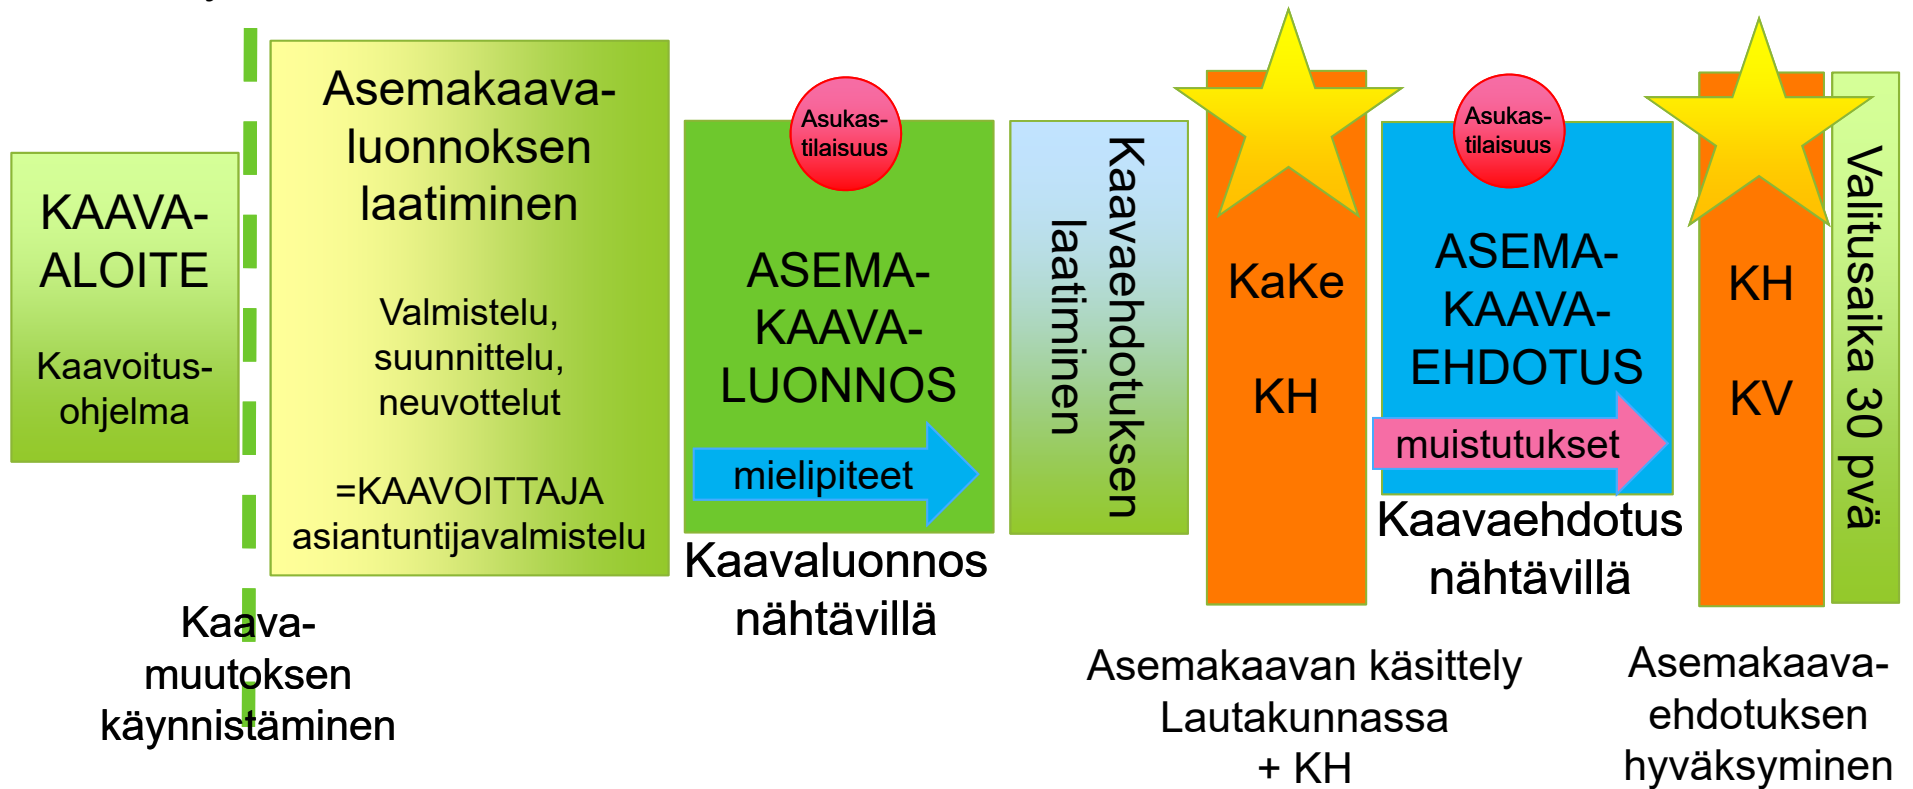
KAAVA-ALOITE

Kaavoitus-ohjelma

Asemakaava-luonnoksen laatiminen

Valmistelu, suunnittelu, neuvottelut

=KAAVOITTAJA asiantuntijavalmistelu

Kaava-muutoksen käynnistäminen

Asukas-tilaisuus

ASEMA-KAAVA-LUONNOS

mielipiteet

Kaavaluonnos nähtävillä

Kaavaehdotuksen laatiminen

KaKe

KH

Asukas-tilaisuus

ASEMA-KAAVA-EHDOTUS

muistutukset

Kaavaehdotus nähtävillä

KH

KV

Valitusaika 30 pvä

Asemakaavan käsittely Lautakunnassa + KH

Asemakaava-ehdotuksen hyväksyminen